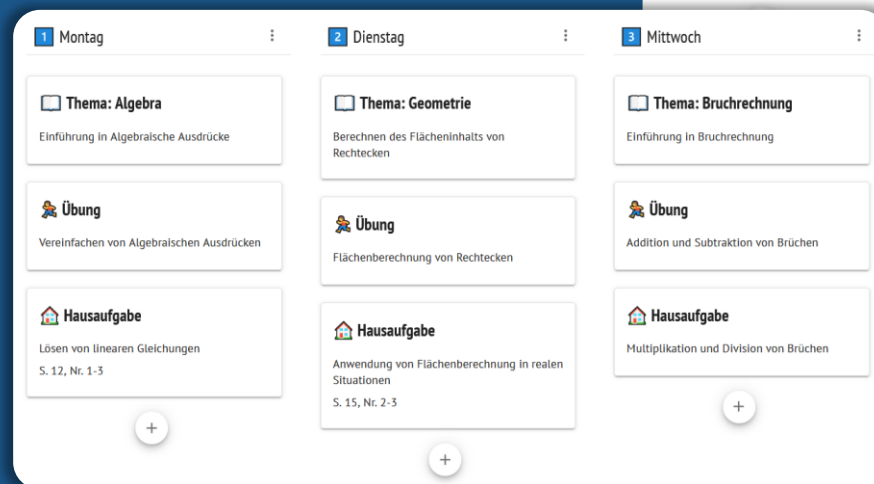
1 Montag ⋮

Thema: Algebra

Einführung in Algebraische Ausdrücke

Übung

Vereinfachen von Algebraischen Ausdrücken

Hausaufgabe

Lösen von linearen Gleichungen

S. 12, Nr. 1-3

+

2 Dienstag ⋮

Thema: Geometrie

Berechnen des Flächeninhalts von Rechtecken

Übung

Flächenberechnung von Rechtecken

Hausaufgabe

Anwendung von Flächenberechnung in realen Situationen

S. 15, Nr. 2-3

+

3 Mittwoch ⋮

Thema: Bruchrechnung

Einführung in Bruchrechnung

Übung

Addition und Subtraktion von Brüchen

Hausaufgabe

Multiplikation und Division von Brüchen

+